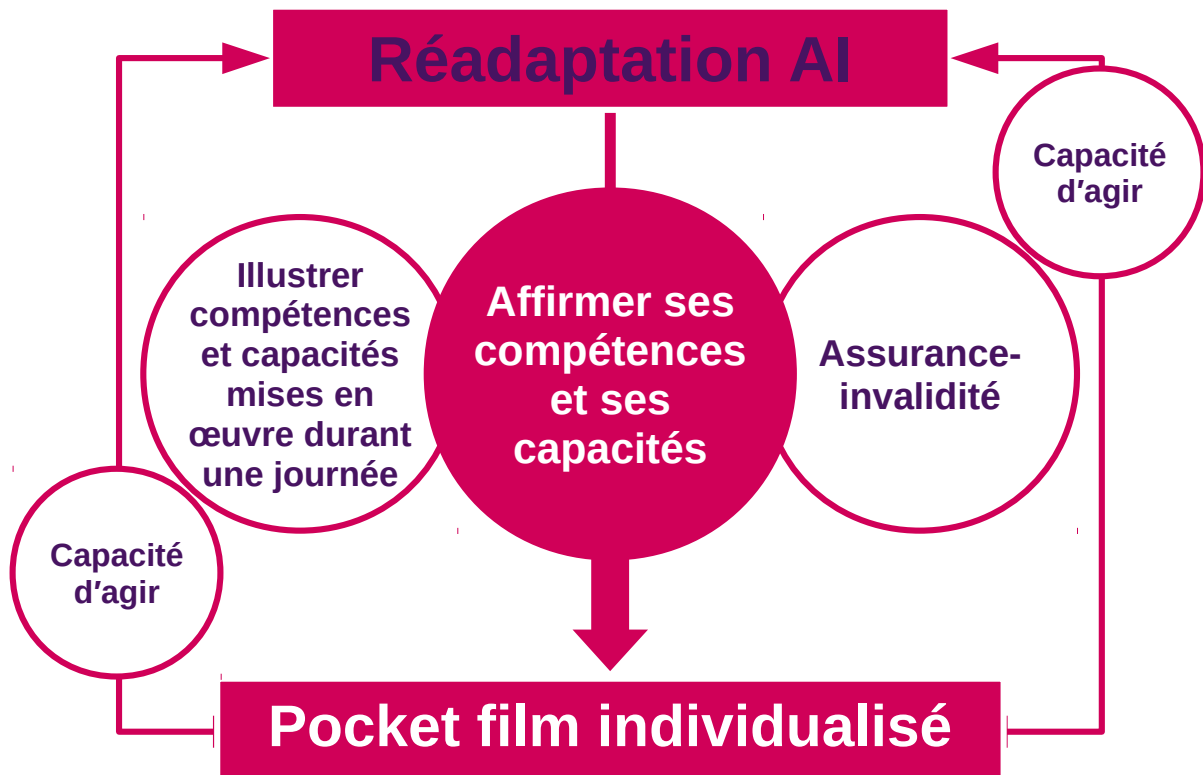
Réadaptation AI

Capacité d'agir

Illustrer compétences et capacités mises en œuvre durant une journée

Affirmer ses compétences et ses capacités

Assurance-invalidité

Capacité d'agir

Pocket film individualisé